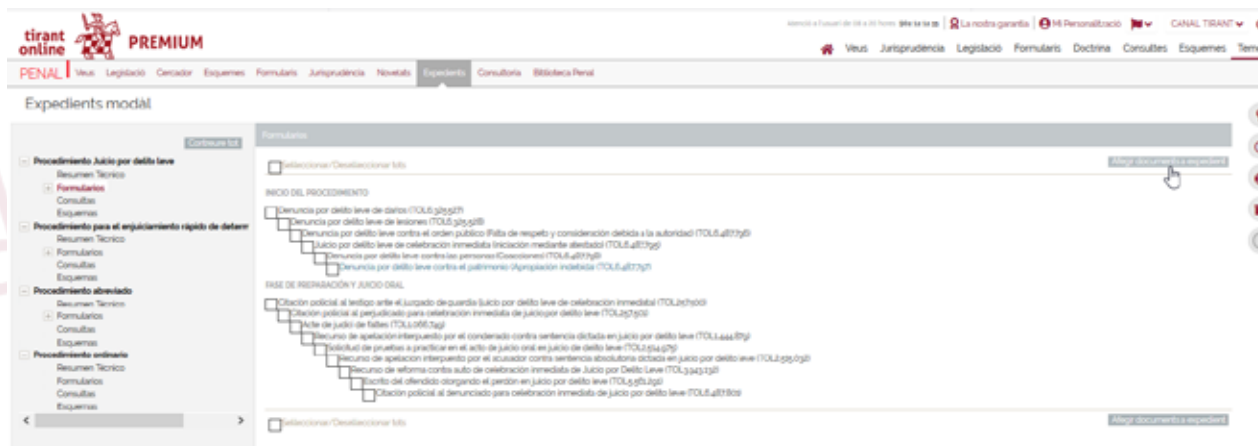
tirant online PREMIUM

Atenció a l'usuari de 08 a 20 hores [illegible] | La nostra garantia | Mi Personalització | CANAL TIRANT

Veus Jurisprudència Legislació Formularis Doctrina Consultes Esquemes Tem

PENAL | Veus Legislació Cercador Esquemes Formularis Jurisprudència Novetats Expedients Consultoria Biblioteca Penal

Expedients modal

Contraure tot

Procedimiento Juicio por delito leve
Resumen Técnico
Formularios
Consultas
Esquemas
Procedimiento para el enjuiciamiento rápido de determ
Resumen Técnico
Formularios
Consultas
Esquemas
Procedimiento abreviado
Resumen Técnico
Formularios
Consultas
Esquemas
Procedimiento ordinario
Resumen Técnico
Formularios
Consultas
Esquemas

Formularios

Seleccionar/Deseleccionar tots

Afegir documents a expedient

INICIO DEL PROCEDIMIENTO

Denuncia por delito leve de daños (TOL6.325.517)
Denuncia por delito leve de lesiones (TOL6.325.518)
Denuncia por delito leve contra el orden público (Falta de respeto y consideración debida a la autoridad) (TOL6.487.756)
Juicio por delito leve de celebración inmediata (Iniciación mediante atestado) (TOL6.487.795)
Denuncia por delito leve contra las personas (Coacciones) (TOL6.487.798)
Denuncia por delito leve contra el patrimonio (Apropiación indebida) (TOL6.487.797)

FASE DE PREPARACIÓN Y JUICIO ORAL

Citación policial al testigo ante el Juzgado de guardia (Juicio por delito leve de celebración inmediata) (TOL257.100)
Citación policial al perjudicado para celebración inmediata de juicio por delito leve (TOL257.502)
Acta de juicio de faltas (TOL1.066.749)
Recurso de apelación interpuesto por el condenado contra sentencia dictada en juicio por delito leve (TOL1.444.875)
Solicitud de pruebas a practicar en el acto de juicio oral en juicio de delito leve (TOL2.514.575)
Recurso de apelacion interpuesto por el acusador contra sentencia absolutoria dictada en juicio por delito leve (TOL2.525.032)
Recurso de reforma contra auto de celebración inmediata de Juicio por Delito Leve (TOL3.343.132)
Escrito del ofendido otorgando el perdón en juicio por delito leve (TOL5.561.291)
Citación policial al denunciado para celebración inmediata de juicio por delito leve (TOL6.487.801)

Seleccionar/Deseleccionar tots

Afegir documents a expedient